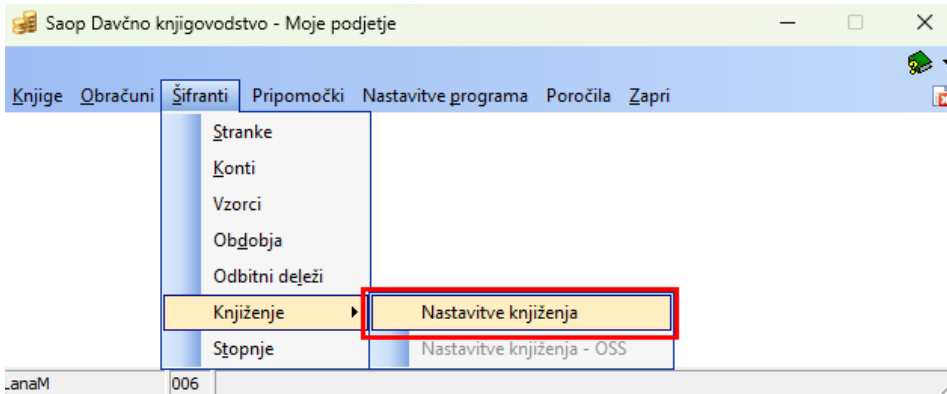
Saop Davčno knjigovodstvo - Moje podjetje

Knjige Obračuni Šifranti Pripomočki Nastavitve programa Poročila Zapri

Stranke
Konti
Vzorci
Obdobja
Odbitni deleži
Knjiženje
Stopnje

Nastavitve knjiženja
Nastavitve knjiženja - OSS

LanaM 006